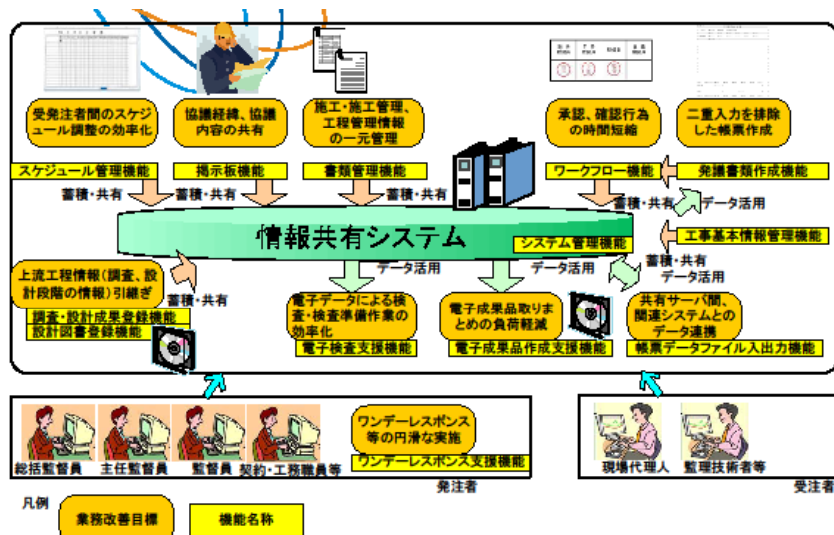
受発注者間のスケジュール調整の効率化

協議経緯、協議内容の共有

施工・施工管理、工程管理情報の一元管理

承認、確認行為の時間短縮

二重入力を排除した帳票作成

スケジュール管理機能

掲示板機能

書類管理機能

ワークフロー機能

発議書類作成機能

蓄積・共有

蓄積・共有

蓄積・共有

蓄積・共有

データ活用

情報共有システム

システム管理機能

工事基本情報管理機能

蓄積・共有

データ活用

データ活用

データ活用

上流工程情報（調査、設計段階の情報）引継ぎ

蓄積・共有

調査・設計成果登録機能

設計図書登録機能

電子データによる検査・検査準備作業の効率化

電子検査支援機能

電子成果品取りまとめの負荷軽減

電子成果品作成支援機能

共有サーバ間、関連システムとのデータ連携

帳票データファイル入出力機能

ワンデーレスポンス等の円滑な実施

ワンデーレスポンス支援機能

総括監督員　主任監督員　監督員　契約・工務職員等

発注者

現場代理人　監理技術者等

受注者

凡例

業務改善目標

機能名称